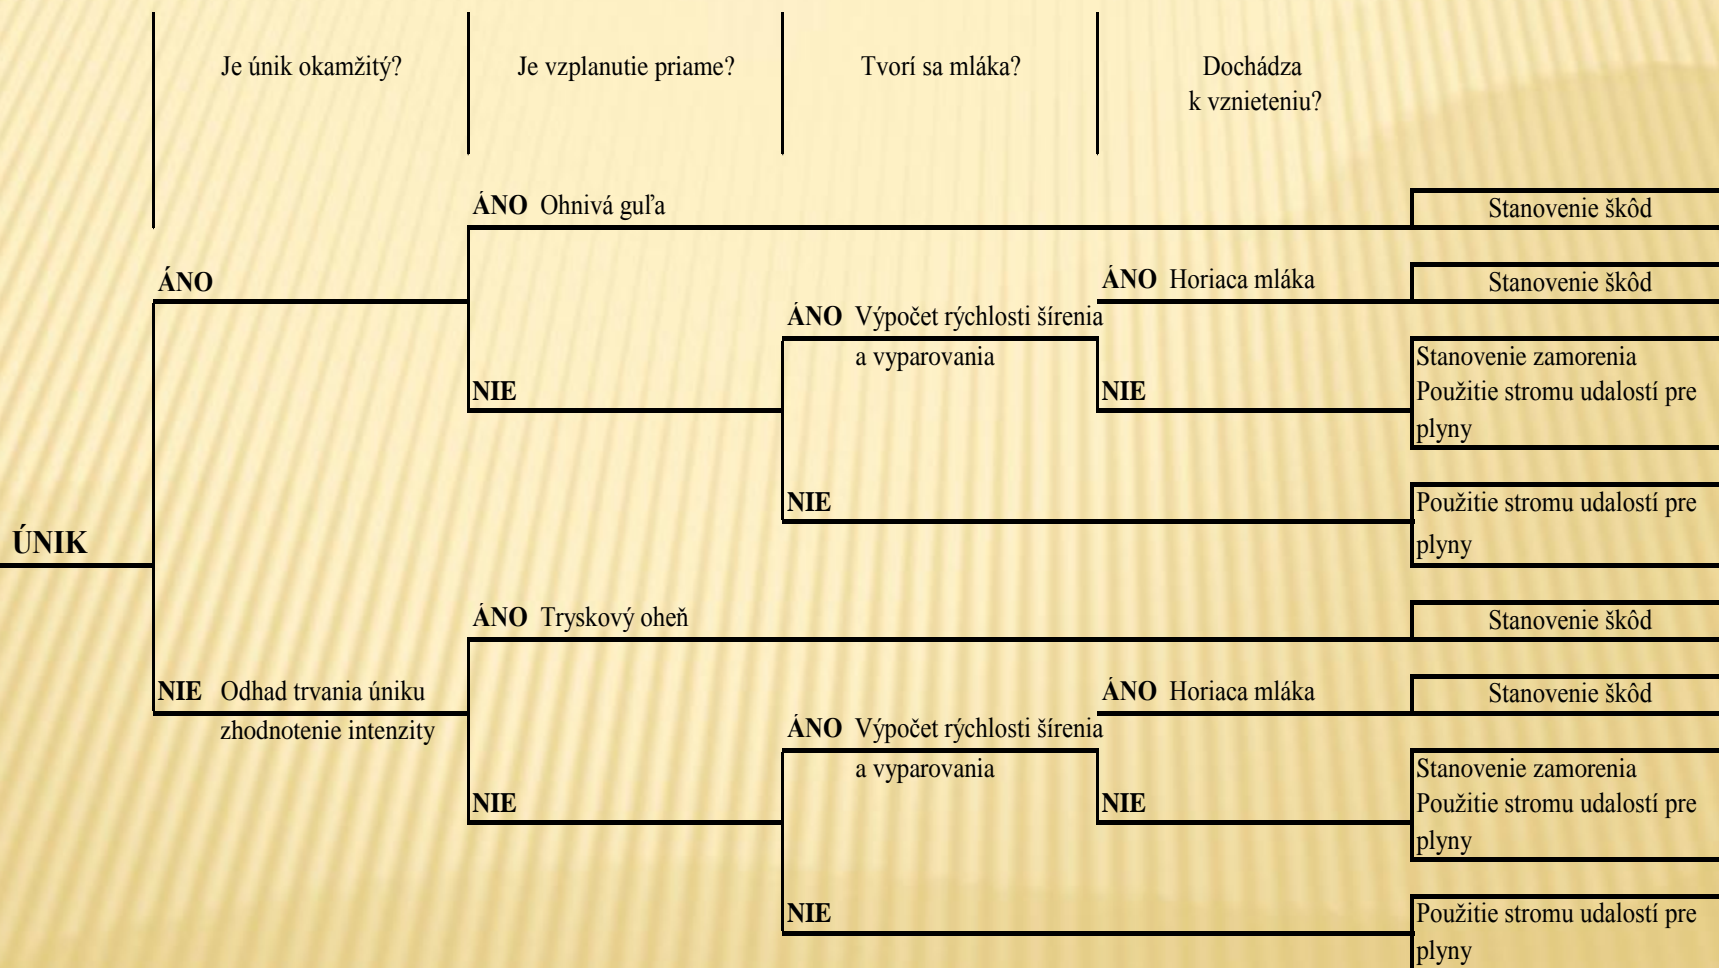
Je únik okamžitý?

Je vzplanutie priame?

Tvorí sa mláka?

Dochádza k vznieteniu?

ÚNIK

ÁNO

ÁNO Ohnivá guľa

Stanovenie škôd

NIE

ÁNO Výpočet rýchlosti šírenia a vyparovania

ÁNO Horiaca mláka

Stanovenie škôd

NIE

Stanovenie zamorenia Použitie stromu udalostí pre plyny

NIE

Použitie stromu udalostí pre plyny

NIE Odhad trvania úniku zhodnotenie intenzity

ÁNO Tryskový oheň

Stanovenie škôd

NIE

ÁNO Výpočet rýchlosti šírenia a vyparovania

ÁNO Horiaca mláka

Stanovenie škôd

NIE

Stanovenie zamorenia Použitie stromu udalostí pre plyny

NIE

Použitie stromu udalostí pre plyny